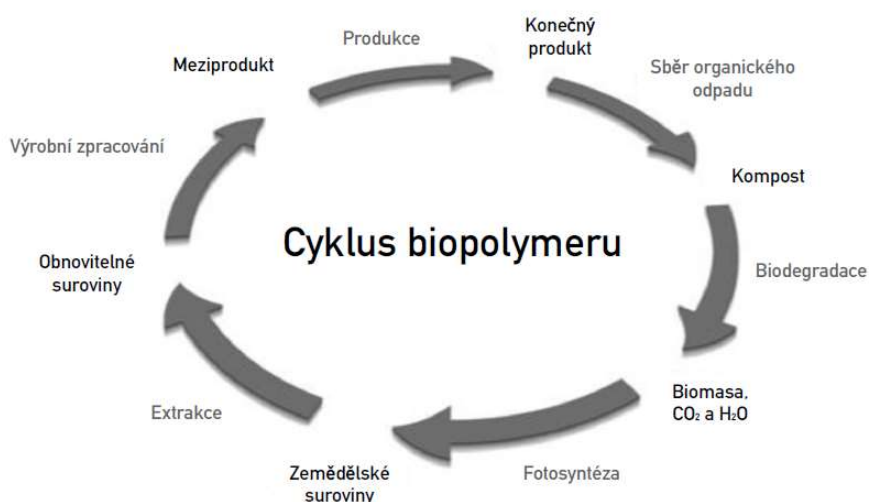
Cyklus biopolymeru

Produkce

Konečný produkt

Sběr organického odpadu

Kompost

Biodegradace

Biomasa, $CO_2$ a $H_2O$

Fotosyntéza

Zemědělské suroviny

Extrakce

Obnovitelné suroviny

Výrobní zpracování

Meziprodukt